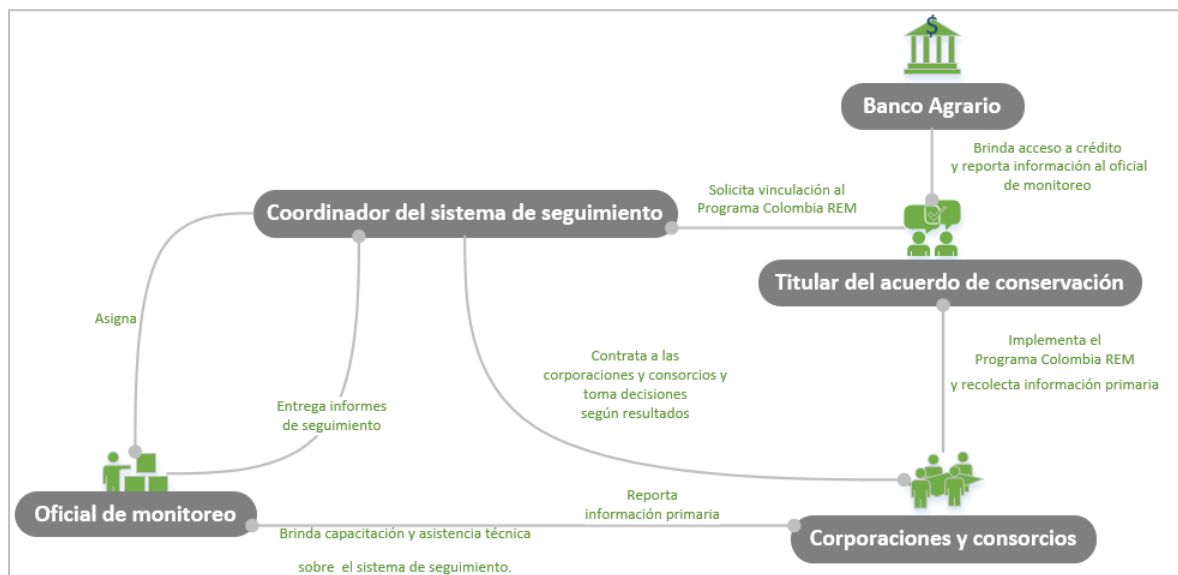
Banco Agrario

Brinda acceso a crédito y reporta información al oficial de monitoreo

Coordinador del sistema de seguimiento

Solicita vinculación al Programa Colombia REM

Titular del acuerdo de conservación

Asigna

Implementa el Programa Colombia REM y recolecta información primaria

Contrata a las corporaciones y consorcios y toma decisiones según resultados

Entrega informes de seguimiento

Oficial de monitoreo

Reporta información primaria

Brinda capacitación y asistencia técnica sobre el sistema de seguimiento.

Corporaciones y consorcios